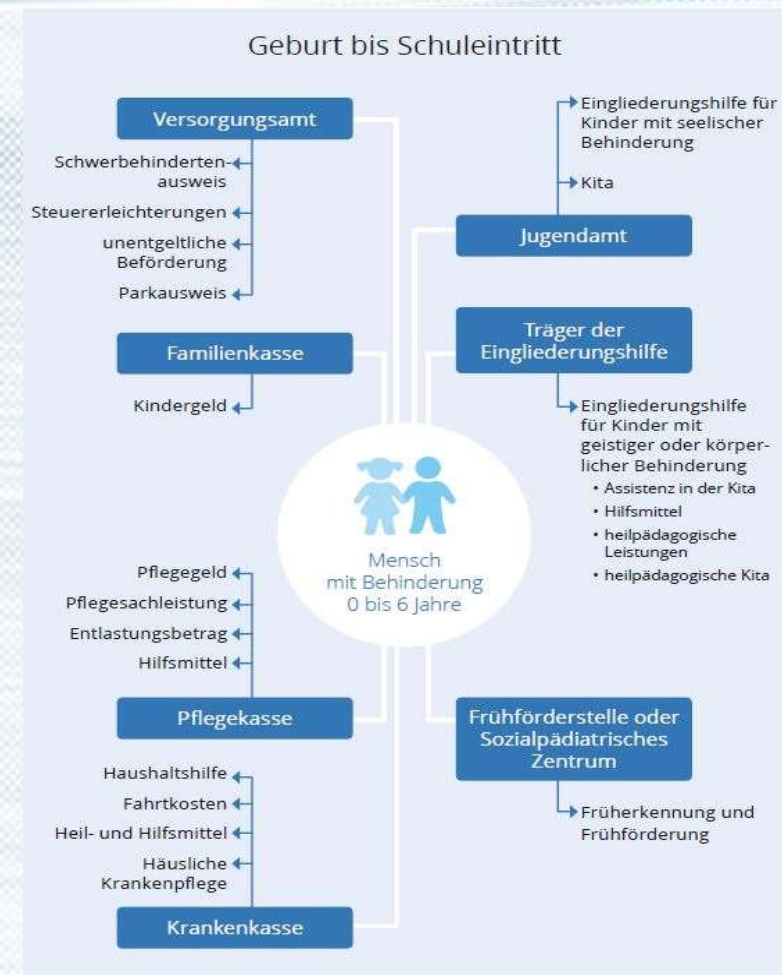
Geburt bis Schuleintritt

Versorgungsamt

Schwerbehindertenausweis

Steuererleichterungen

unentgeltliche Beförderung

Parkausweis

Familienkasse

Kindergeld

Eingliederungshilfe für Kinder mit seelischer Behinderung

Kita

Jugendamt

Träger der Eingliederungshilfe

Eingliederungshilfe für Kinder mit geistiger oder körperlicher Behinderung
• Assistenz in der Kita
• Hilfsmittel
• heilpädagogische Leistungen
• heilpädagogische Kita

Mensch mit Behinderung 0 bis 6 Jahre

Pflegegeld

Pflegesachleistung

Entlastungsbetrag

Hilfsmittel

Pflegekasse

Haushaltshilfe

Fahrtkosten

Heil- und Hilfsmittel

Häusliche Krankenpflege

Krankenkasse

Frühförderstelle oder Sozialpädiatrisches Zentrum

Früherkennung und Frühförderung